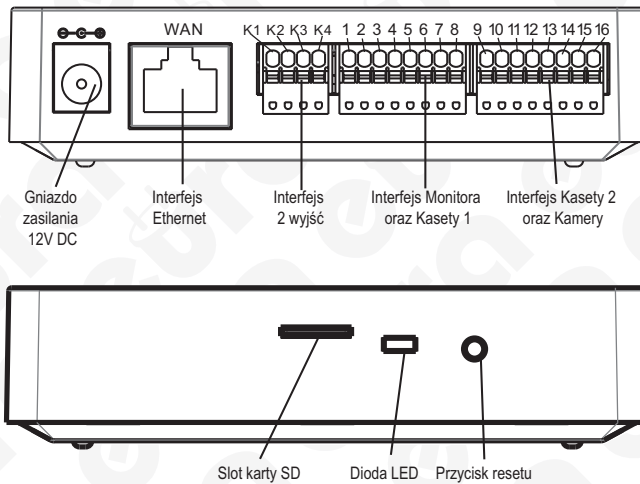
WAN

K1 K2 K3 K4 1 2 3 4 5 6 7 8 9 10 11 12 13 14 15 16

Gniazdo zasilania 12V DC

Interfejs Ethernet

Interfejs 2 wyjść

Interfejs Monitora oraz Kasety 1

Interfejs Kasety 2 oraz Kamery

Slot karty SD

Dioda LED

Przycisk resetu